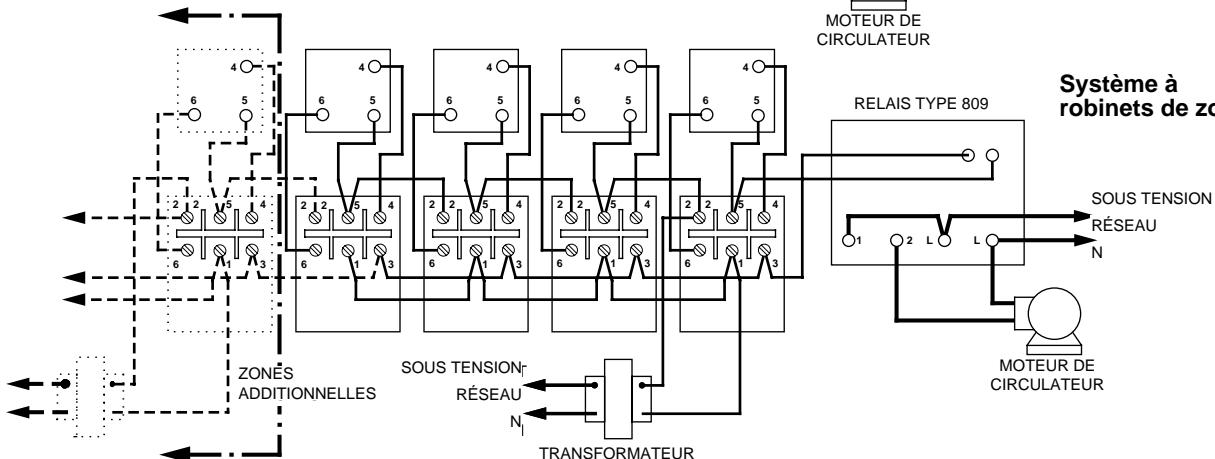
MOTEUR DE CIRCULATEUR

Système à robinets de zo

RELAIS TYPE 809

4 6 5
4 6 5
4 6 5
4 6 5
4 6 5

2 2 5 4
6 1 3
2 2 5 4
6 1 3
2 2 5 4
6 1 3
2 2 5 4
6 1 3
2 2 5 4
6 1 3

1 2 L L

SOUS TENSION
RÉSEAU
N

MOTEUR DE CIRCULATEUR

ZONES ADDITIONNELLES

SOUS TENSION
RÉSEAU
N

TRANSFORMATEUR